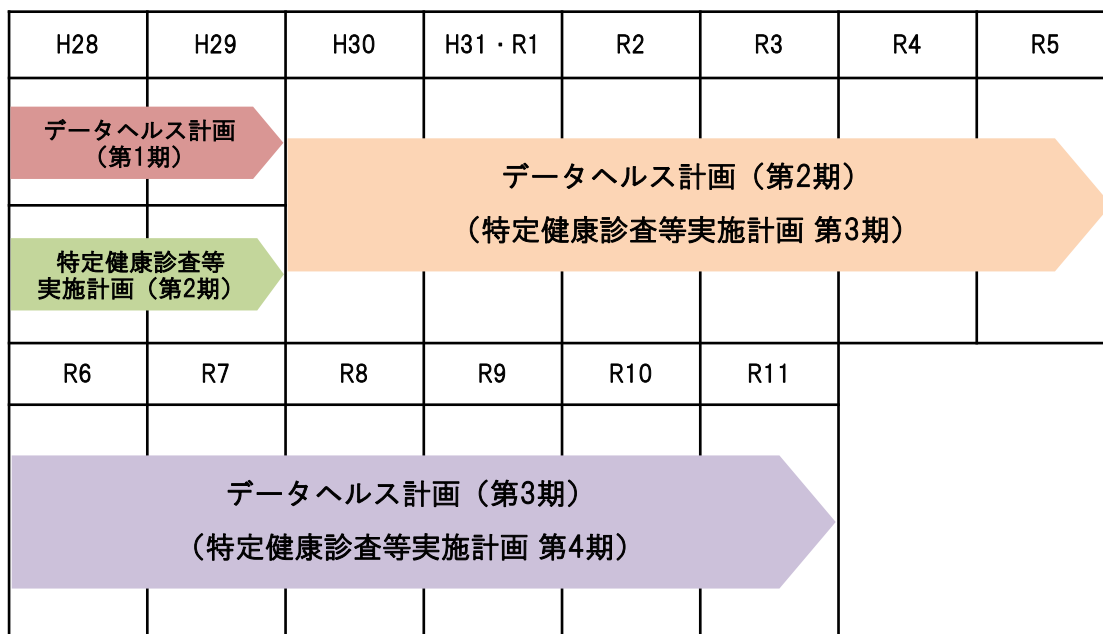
| H28 | H29 | H30 | H31・R1 | R2 | R3 | R4 | R5 |
|---|---|---|---|---|---|---|---|

データヘルス計画（第1期）

特定健康診査等実施計画（第2期）

データヘルス計画（第2期）
（特定健康診査等実施計画 第3期）

| R6 | R7 | R8 | R9 | R10 | R11 |
|---|---|---|---|---|---|

データヘルス計画（第3期）
（特定健康診査等実施計画 第4期）